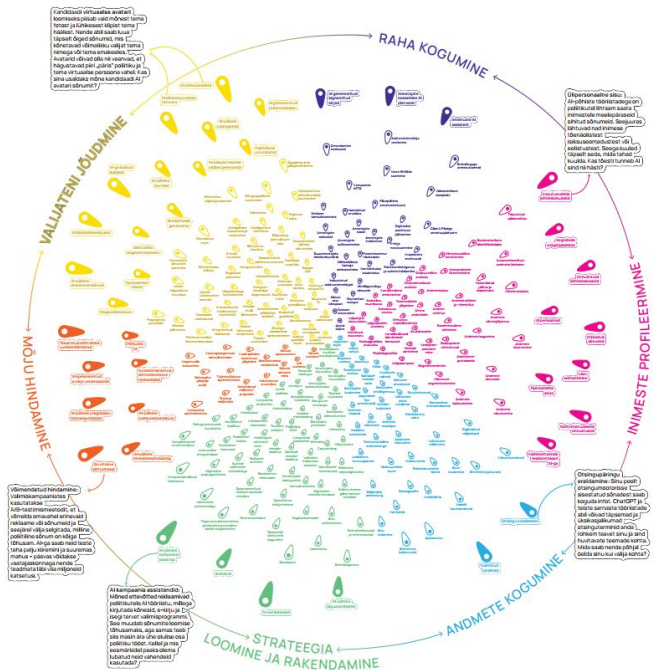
Kandidaadi virtuaalse avatari loomiseks piisab vaid mõnest tema fotost ja lühikesest klipist tema häälest. Nende abil saab luua täpselt õiged sõnumid, mis kõnetavad võimalikku valijat tema nimega või tema emakeeles. Avatarid võivad olla nii veenvad, et hägustavad piiri „päris" poliitiku ja tema virtuaalse persoona vahel. Kas sina usaldaks mõne kandidaadi AI avatari sõnumit?

RAHA KOGUMINE

Ülipersonaalne sisu: AI-põhiste tööriistadega on poliitikutel lihtsam saata inimestele meelepäraseid sihitud sõnumeid. Seejuures lähtuvad nad inimese tõenäolistest isikuomadustest või eelistustest. Seega kuuled täpselt seda, mida tahad kuulda. Kas tõesti tunneb AI sind nii hästi?

VALIJATENI JÕUDMINE

INIMESTE PROFILEERIMINE

MÕJU HINDAMINE

Võimendatud hindamine: valimiskampaaniates kasutatakse AI/B-testimismeetodit, et võrrelda omavahel erinevaid reklaame või sõnumeid ja seejärel välja selgitada, milline poliitiline sõnum on kõige tõhusam. Ainga saab neid teste teha palju kiiremini ja suuremas mahus – pakkes võidakse vaatajaskonnaga nende teadmata läbi viia miljoneid katseid.

Otsingupäringu analüüsimine: Sinu poolt otsingumootorisse sisestatud sõnadest saab koguda infot. ChatGPT ja teiste sarnaste tööriistade abil võivad täpsemad ja üksikasjalikumad otsingutulemused anda rohkem teavet sinu ja sinu huvialade kohta. Mida saab nende põhjal öelda sinu kui valija kohta?

Al kampaania assistandid: kõned ettevõtted reklaamivad poliitikutele AI tööriistu, millega kirjutada kõnesid, e-kirju ja isegi tervet valimisprogrammi. See muudab sõnumite loomise tõhusamaks, aga samas tekib siis masin aru ühe aluliselt oma poliitiku tööst. Kellel ja mis eesmärkidel peaks olema lubatud neid vahendeid kasutada?

STRATEEGIA LOOMINE JA RAKENDAMINE

ANDMETE KOGUMINE